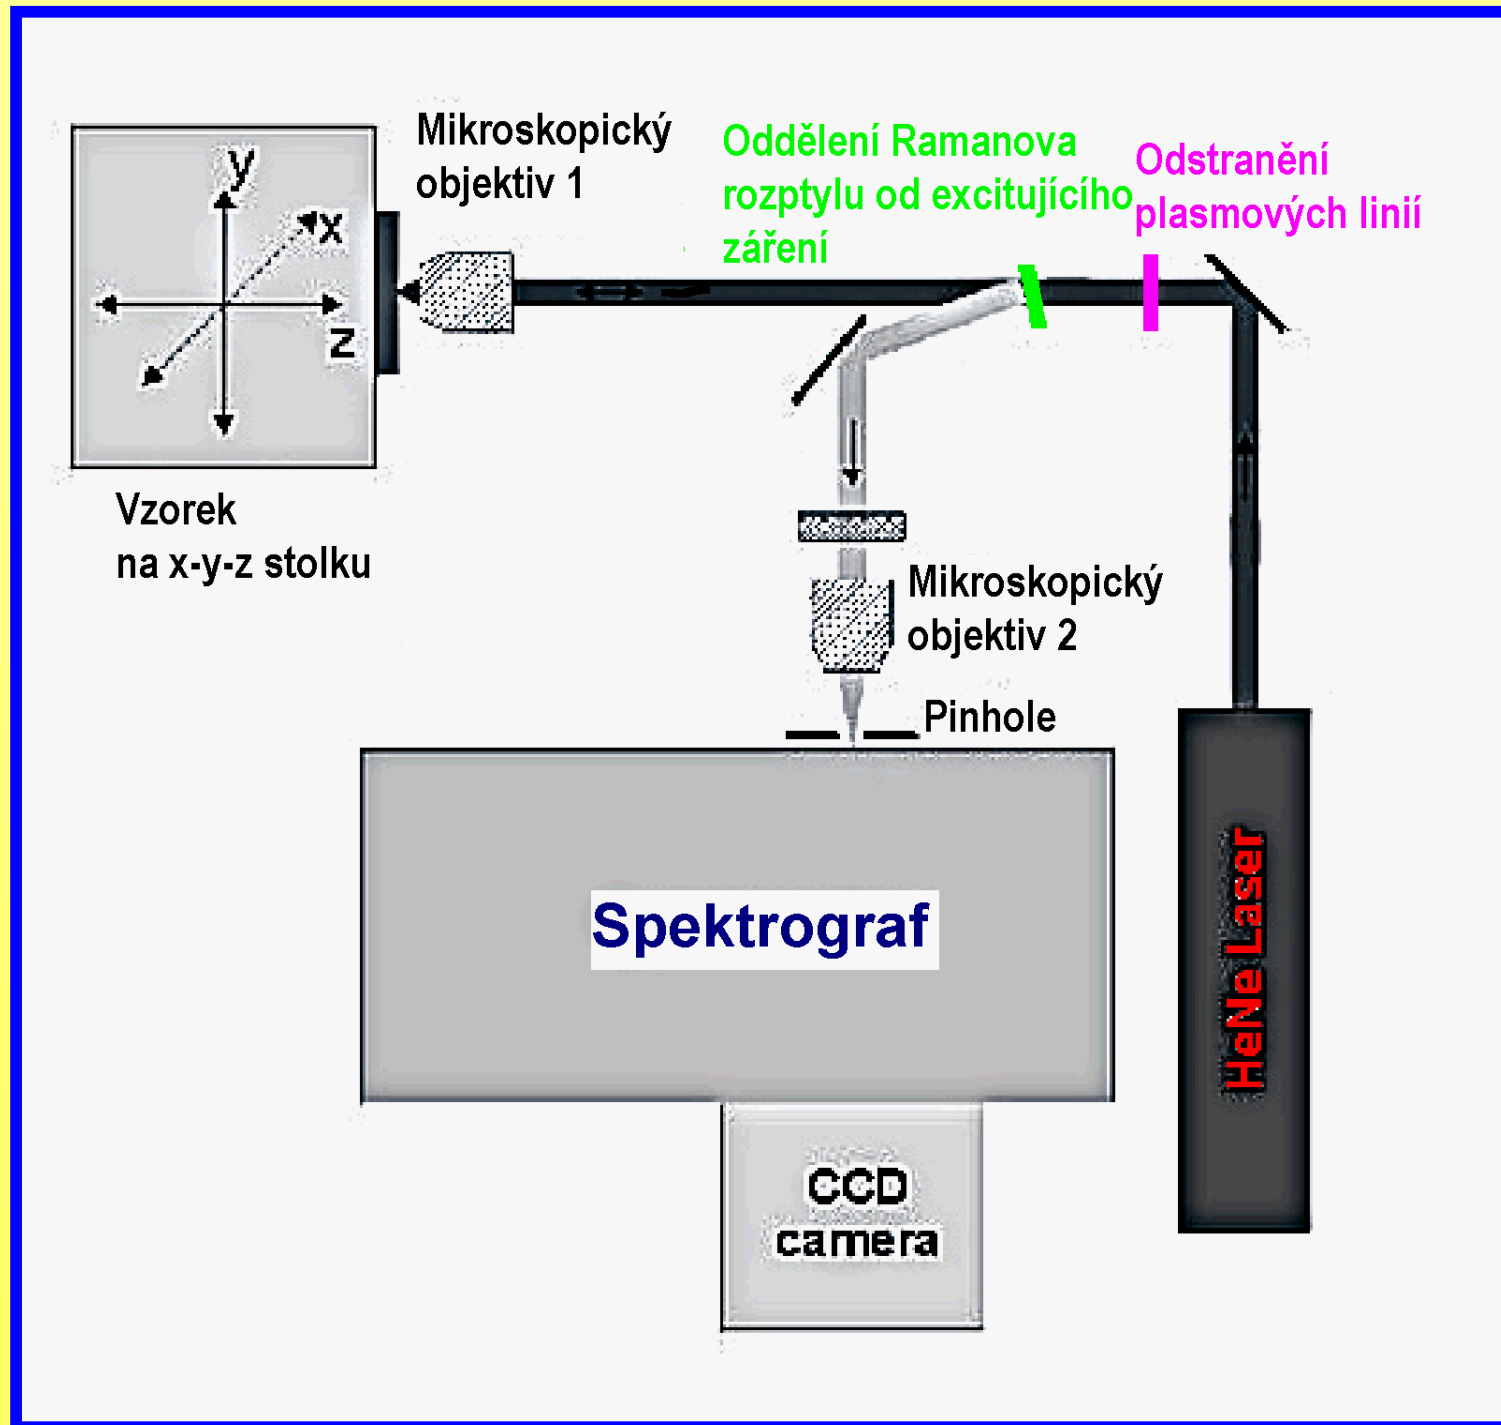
y
x
z

Vzorek
na x-y-z stolku

Mikroskopický
objektiv 1

Oddělení Ramanova rozptylu od excitujícího záření

Odstranění plasmových linií

Mikroskopický
objektiv 2

Pinhole

Spektrograf

CCD
camera

HeNe Laser